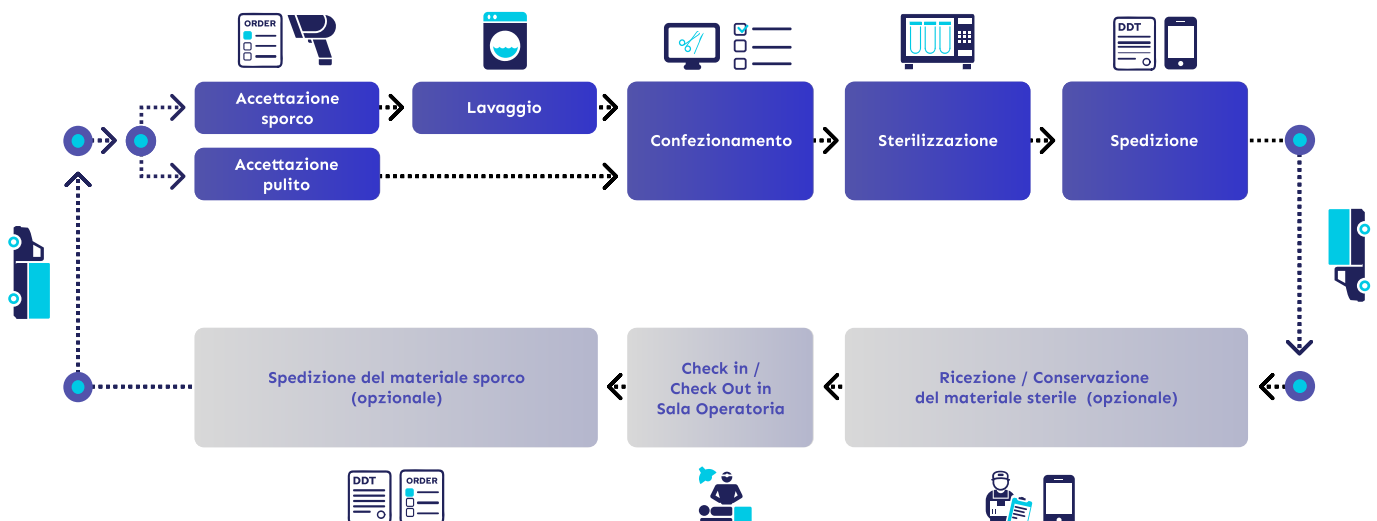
ORDER

Accettazione sporco

Lavaggio

Accettazione pulito

Confezionamento

Sterilizzazione

DDT

Spedizione

Spedizione del materiale sporco (opzionale)

Check in / Check Out in Sala Operatoria

Ricezione / Conservazione del materiale sterile (opzionale)

DDT

ORDER